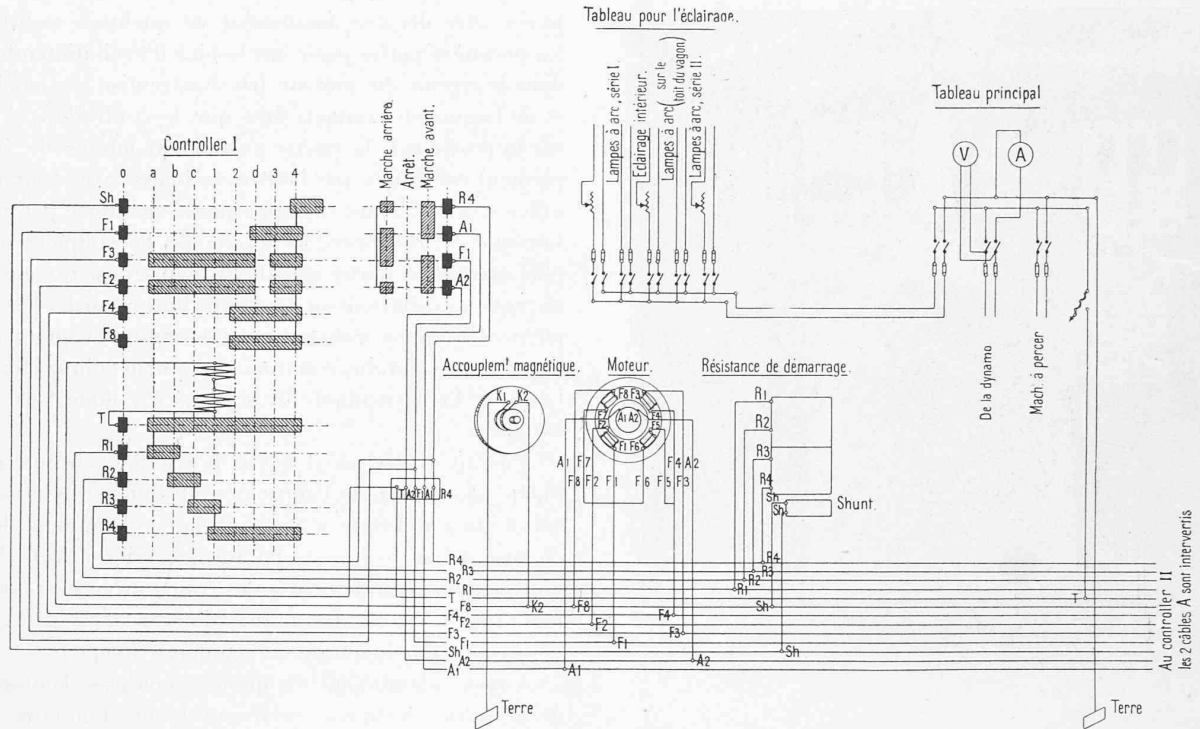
Tableau pour l'éclairage.

Lampes à arc, série I.
Eclairage intérieur.
Lampes à arc (sur le toit du vagon)
Lampes à arc, série II.

Tableau principal

V
A

De la dynamo
Mach. à percer

Controller I

o a b c 1 2 d 3 4

Marche arrière.
Arrêt.
Marche avant.

Sh
F1
F3
F2
F4
F8
T
R1
R2
R3
R4

R4
A1
F1
A2

Accouplemt magnétique.
K1 K2

Moteur.
F8 F3
F2 F7
A1 A2
F4 F5
F1 F6

A1 F7
F8 F2 F1 F6 F5 F3
F4 A2

Résistance de démarrage.
R1
R2
R3
R4
Sh
Sh
Shunt.

T A2 F1 A1 R4

R4
R3
R2
R1
T
F8
F4
F2
F3
F1
Sh
A2
A1

K2
F8
F2
F1
A1
F4
F3
A2
R4
R3
R2
R1
Sh
Sh
T

Au controller II
les 2 câbles A sont intervertis

Terre
Terre